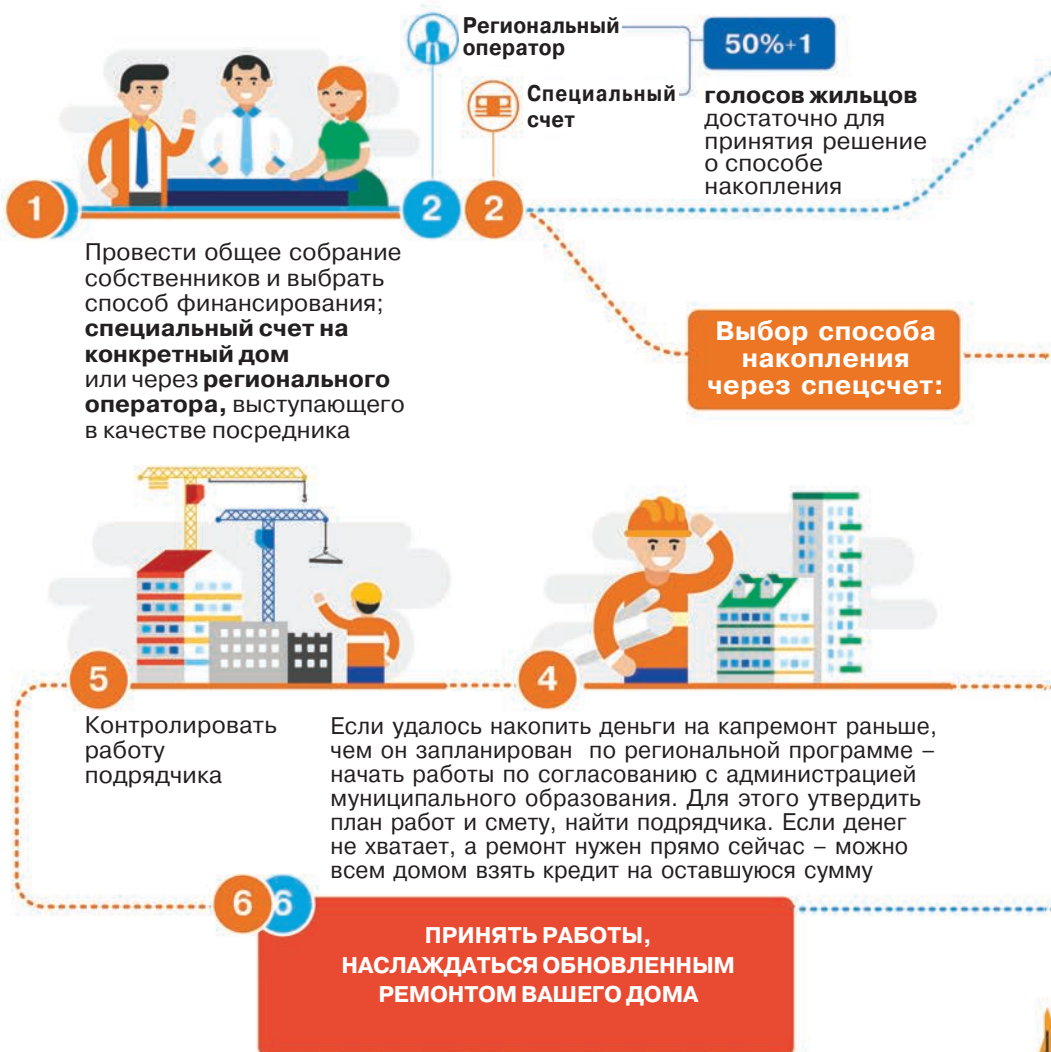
Региональный оператор

Специальный счет

50%+1

голосов жильцов достаточно для принятия решение о способе накопления

1

2

2

Провести общее собрание собственников и выбрать способ финансирования; **специальный счет на конкретный дом** или через **регионального оператора,** выступающего в качестве посредника

Выбор способа накопления через спецсчет:

5

4

Контролировать работу подрядчика

Если удалось накопить деньги на капремонт раньше, чем он запланирован по региональной программе – начать работы по согласованию с администрацией муниципального образования. Для этого утвердить план работ и смету, найти подрядчика. Если денег не хватает, а ремонт нужен прямо сейчас – можно всем домом взять кредит на оставшуюся сумму

6

6

ПРИНЯТЬ РАБОТЫ, НАСЛАЖДАТЬСЯ ОБНОВЛЕННЫМ РЕМОНТОМ ВАШЕГО ДОМА